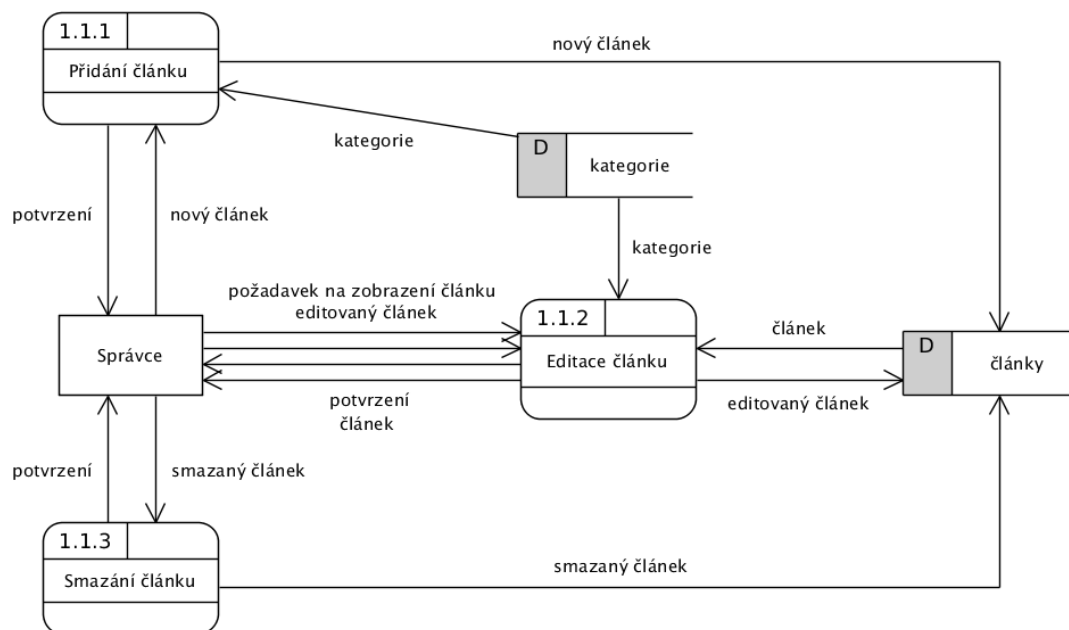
1.1.1
Přidání článku
nový článek
kategorie
D
kategorie
potvrzení
nový článek
kategorie
požadavek na zobrazení článku
editovaný článek
1.1.2
článek
D
Správce
Editace článku
články
potvrzení
článek
editovaný článek
potvrzení
smazaný článek
1.1.3
smazaný článek
Smazání článku